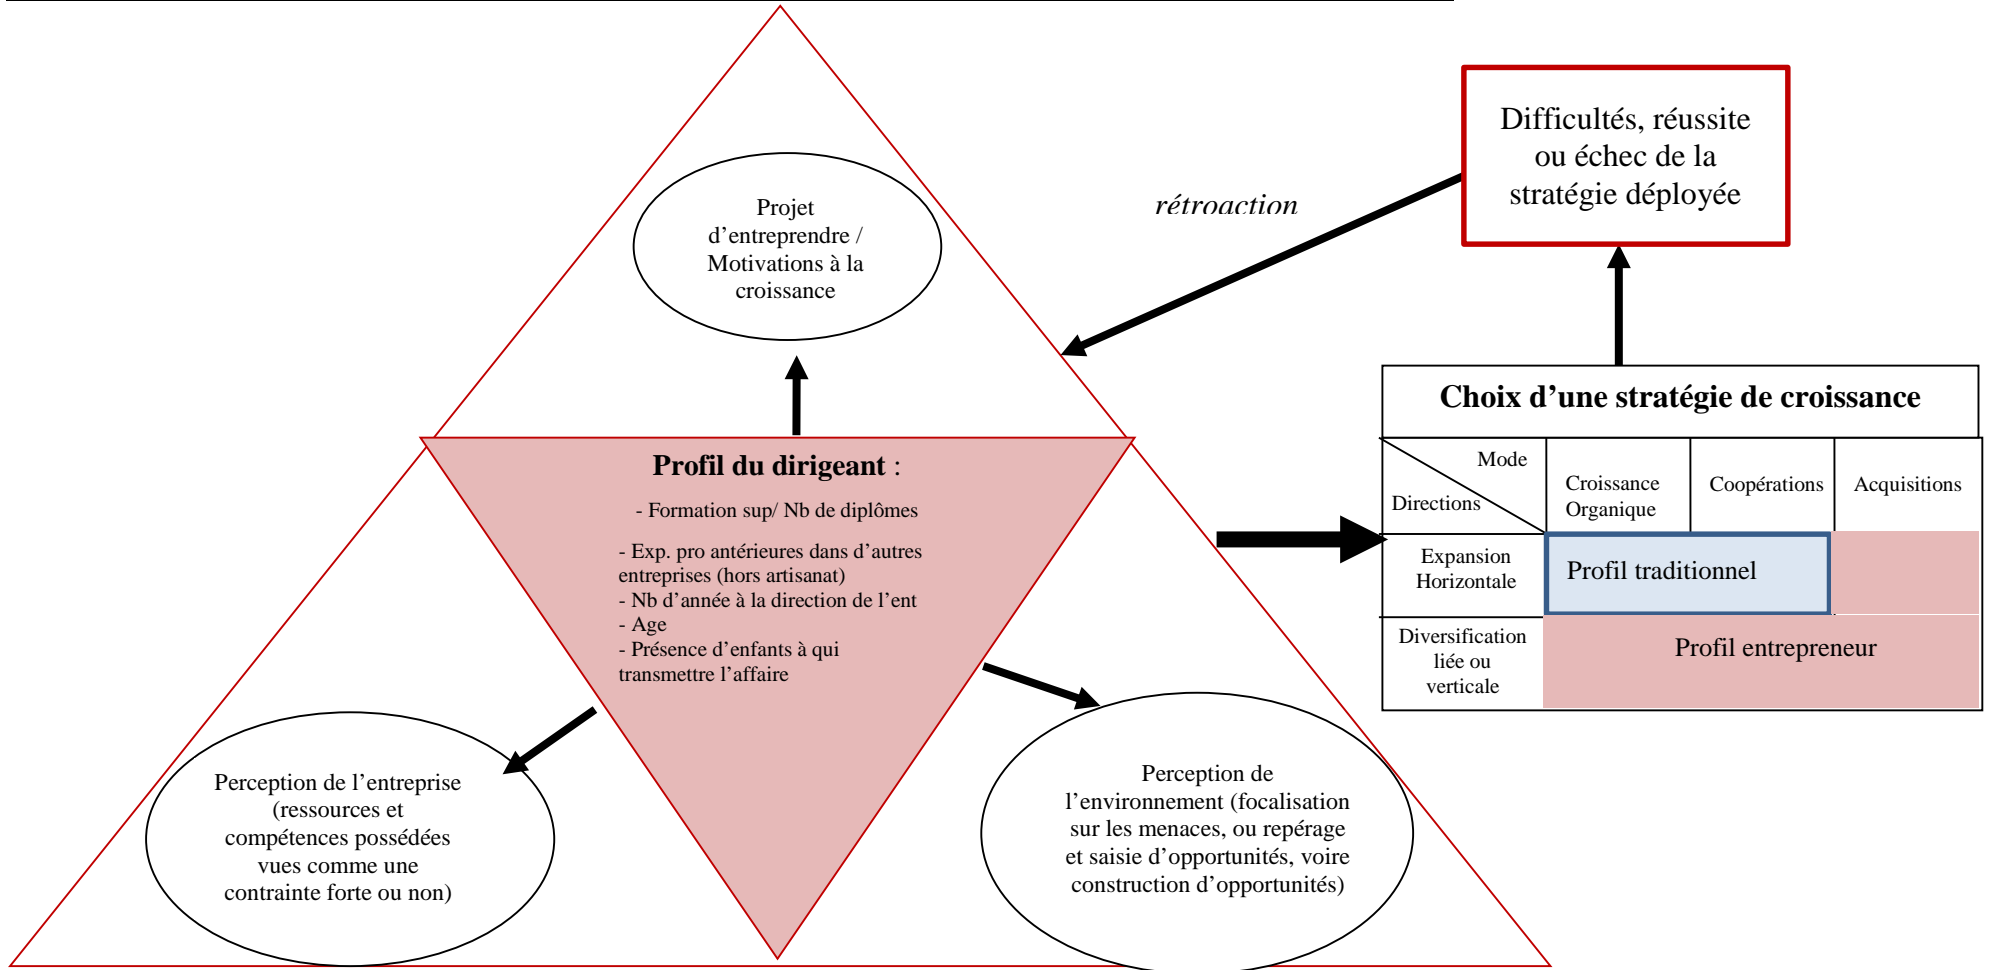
Projet d’entreprendre / Motivations à la croissance

rétroaction

Difficultés, réussite ou échec de la stratégie déployée

Profil du dirigeant :

- Formation sup/ Nb de diplômes

- Exp. pro antérieures dans d’autres entreprises (hors artisanat)
- Nb d’année à la direction de l’ent
- Age
- Présence d’enfants à qui transmettre l’affaire

Choix d’une stratégie de croissance

| Mode / Directions | Croissance Organique | Coopérations | Acquisitions |
|---|---|---|---|
| Expansion Horizontale | Profil traditionnel | | |
| Diversification liée ou verticale | Profil entrepreneur | | |

Perception de l’entreprise (ressources et compétences possédées vues comme une contrainte forte ou non)

Perception de l’environnement (focalisation sur les menaces, ou repérage et saisie d’opportunités, voire construction d’opportunités)